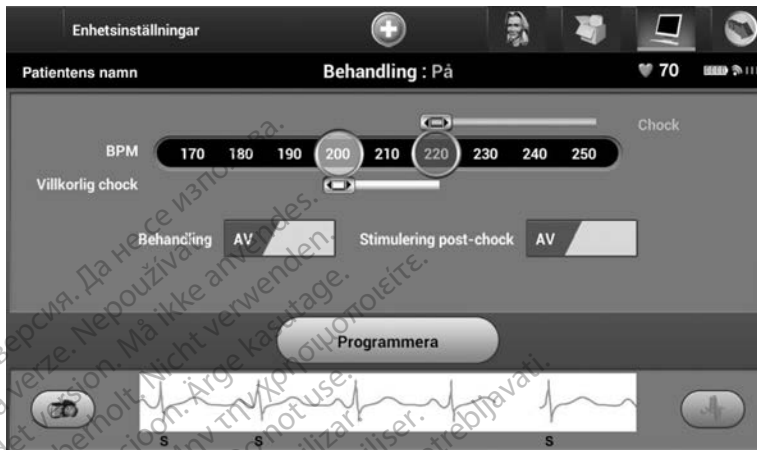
Enhetsinställningar

Patientens namn
Behandling : På
70

Chock
BPM
170 180 190 200 210 220 230 240 250
Villkorlig chock

Behandling AV
Stimulering post-chock AV

Programmera

S S S

Версия. Да не се използва.
verze. Nepoužívat.
version. Må ikke anvendes.
Nicht verwenden.
Ärge kasutage.
Μην την χρησιμοποιείτε.
not use.
utilizar.
Ne pas utiliser.
Ne upotrebljavati.